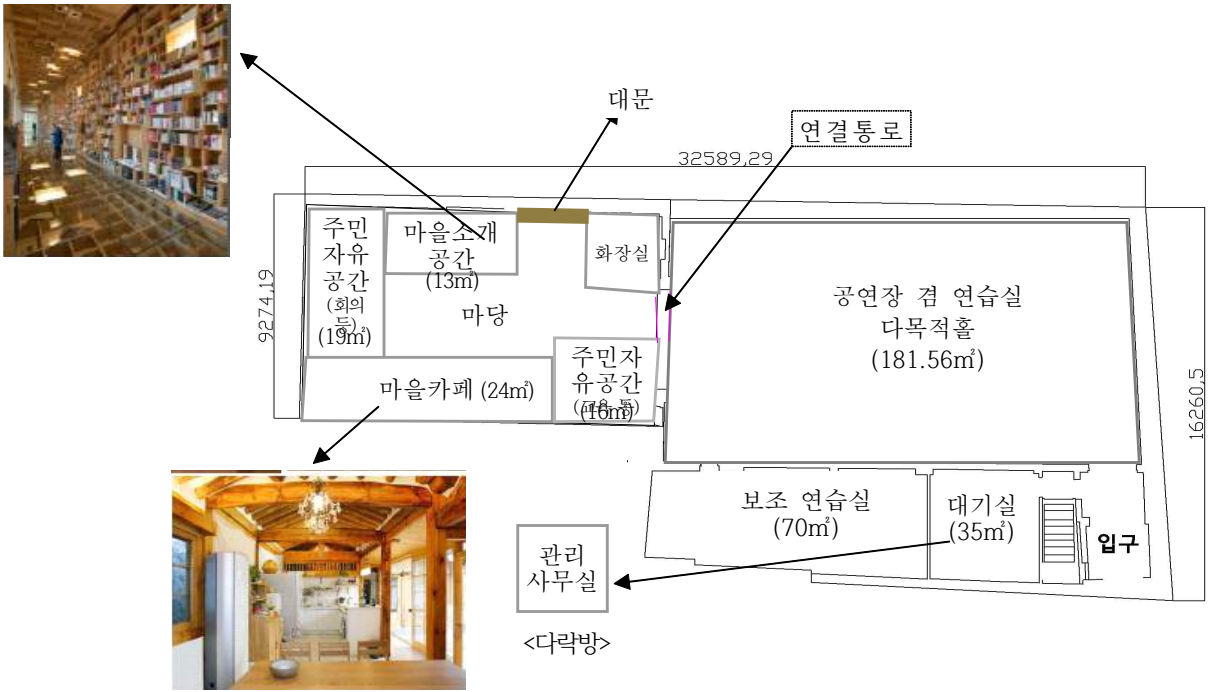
대문

연결통로

32589,29

9274,19

주민자유공간 (회의 등) (19㎡)

마을소개공간 (13㎡)

화장실

마당

주민자유공간 ([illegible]) (16㎡)

마을카페 (24㎡)

공연장 겸 연습실 다목적홀 (181.56㎡)

16260,5

보조 연습실 (70㎡)

대기실 (35㎡)

입구

관리 사무실

<다락방>